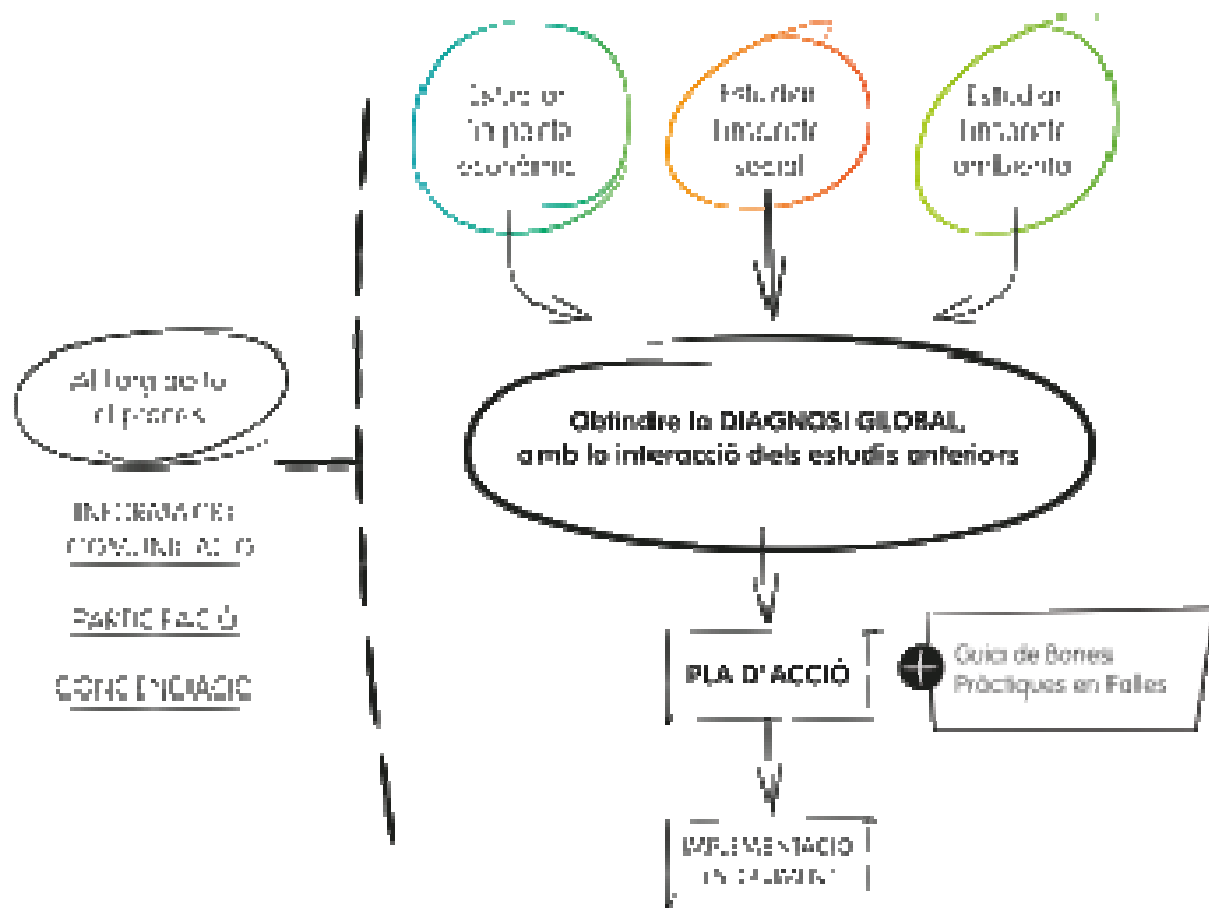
Estudi de l'impacte econòmic

Estudi de l'impacte social

Estudi de l'impacte ambiental

Al llarg de tot el procés

INFORMACIÓ I COMUNICACIÓ

PARTICIPACIÓ

CONSCIENCIACIÓ

Obtindre la DIAGNOSI GLOBAL, amb la interacció dels estudis anteriors

PLA D'ACCIÓ

Guia de Bones Pràctiques en Falles

IMPLEMENTACIÓ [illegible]